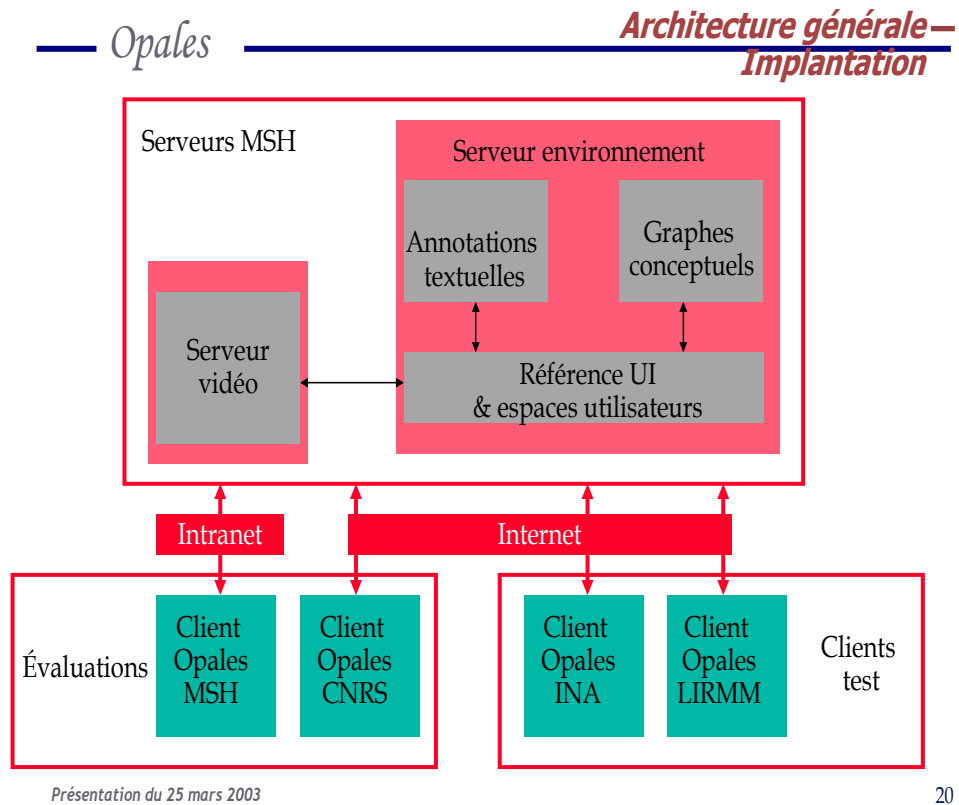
Opales

Architecture générale — Implantation

Serveurs MSH

Serveur environnement

Annotations textuelles

Graphes conceptuels

Serveur vidéo

Référence UI & espaces utilisateurs

Intranet

Internet

Évaluations

Client Opales MSH

Client Opales CNRS

Client Opales INA

Client Opales LIRMM

Clients test

Présentation du 25 mars 2003

20